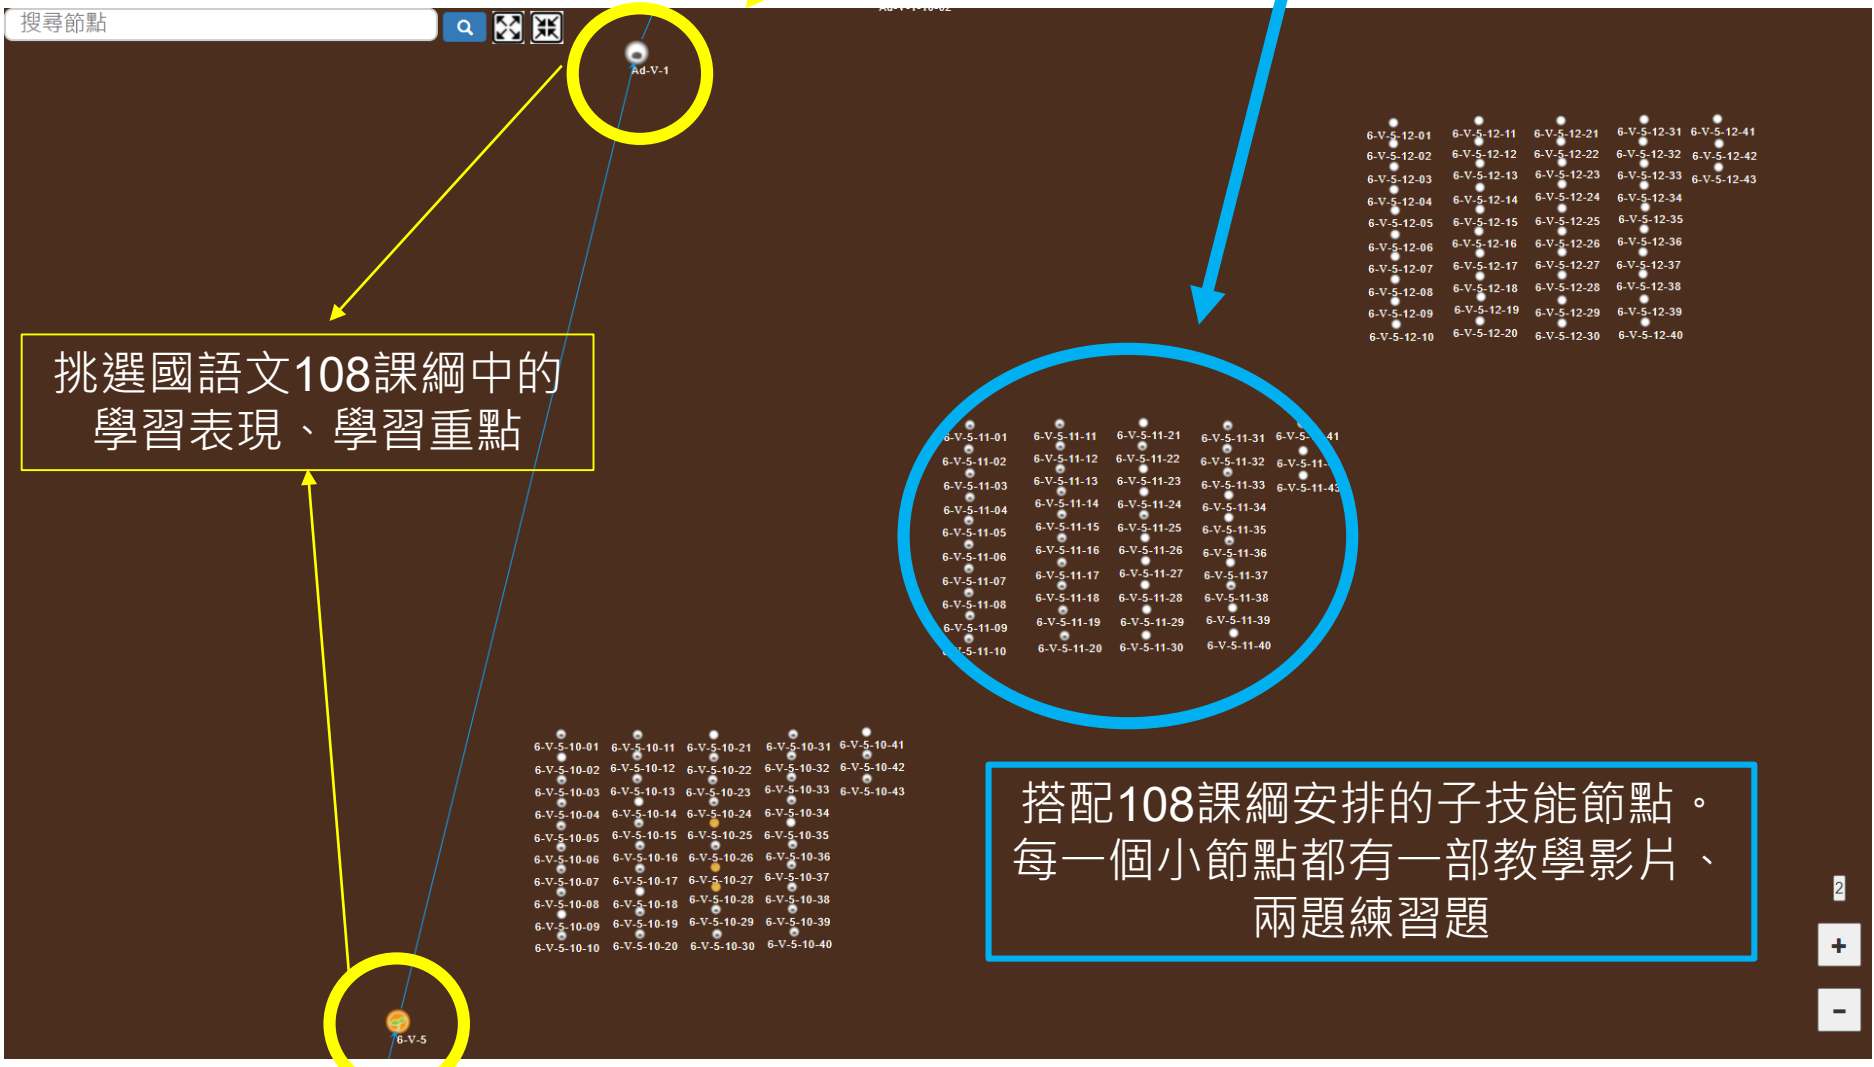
搜尋節點

Ad-V-1

挑選國語文108課綱中的學習表現、學習重點

6-V-5-12-01
6-V-5-12-02
6-V-5-12-03
6-V-5-12-04
6-V-5-12-05
6-V-5-12-06
6-V-5-12-07
6-V-5-12-08
6-V-5-12-09
6-V-5-12-10
6-V-5-12-11
6-V-5-12-12
6-V-5-12-13
6-V-5-12-14
6-V-5-12-15
6-V-5-12-16
6-V-5-12-17
6-V-5-12-18
6-V-5-12-19
6-V-5-12-20
6-V-5-12-21
6-V-5-12-22
6-V-5-12-23
6-V-5-12-24
6-V-5-12-25
6-V-5-12-26
6-V-5-12-27
6-V-5-12-28
6-V-5-12-29
6-V-5-12-30
6-V-5-12-31
6-V-5-12-32
6-V-5-12-33
6-V-5-12-34
6-V-5-12-35
6-V-5-12-36
6-V-5-12-37
6-V-5-12-38
6-V-5-12-39
6-V-5-12-40
6-V-5-12-41
6-V-5-12-42
6-V-5-12-43

6-V-5-11-01
6-V-5-11-02
6-V-5-11-03
6-V-5-11-04
6-V-5-11-05
6-V-5-11-06
6-V-5-11-07
6-V-5-11-08
6-V-5-11-09
6-V-5-11-10
6-V-5-11-11
6-V-5-11-12
6-V-5-11-13
6-V-5-11-14
6-V-5-11-15
6-V-5-11-16
6-V-5-11-17
6-V-5-11-18
6-V-5-11-19
6-V-5-11-20
6-V-5-11-21
6-V-5-11-22
6-V-5-11-23
6-V-5-11-24
6-V-5-11-25
6-V-5-11-26
6-V-5-11-27
6-V-5-11-28
6-V-5-11-29
6-V-5-11-30
6-V-5-11-31
6-V-5-11-32
6-V-5-11-33
6-V-5-11-34
6-V-5-11-35
6-V-5-11-36
6-V-5-11-37
6-V-5-11-38
6-V-5-11-39
6-V-5-11-40
6-V-5-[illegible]41
6-V-5-11-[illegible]
6-V-5-11-43

6-V-5-10-01
6-V-5-10-02
6-V-5-10-03
6-V-5-10-04
6-V-5-10-05
6-V-5-10-06
6-V-5-10-07
6-V-5-10-08
6-V-5-10-09
6-V-5-10-10
6-V-5-10-11
6-V-5-10-12
6-V-5-10-13
6-V-5-10-14
6-V-5-10-15
6-V-5-10-16
6-V-5-10-17
6-V-5-10-18
6-V-5-10-19
6-V-5-10-20
6-V-5-10-21
6-V-5-10-22
6-V-5-10-23
6-V-5-10-24
6-V-5-10-25
6-V-5-10-26
6-V-5-10-27
6-V-5-10-28
6-V-5-10-29
6-V-5-10-30
6-V-5-10-31
6-V-5-10-32
6-V-5-10-33
6-V-5-10-34
6-V-5-10-35
6-V-5-10-36
6-V-5-10-37
6-V-5-10-38
6-V-5-10-39
6-V-5-10-40
6-V-5-10-41
6-V-5-10-42
6-V-5-10-43

搭配108課綱安排的子技能節點。每一個小節點都有一部教學影片、兩題練習題

6-V-5

2
+
-